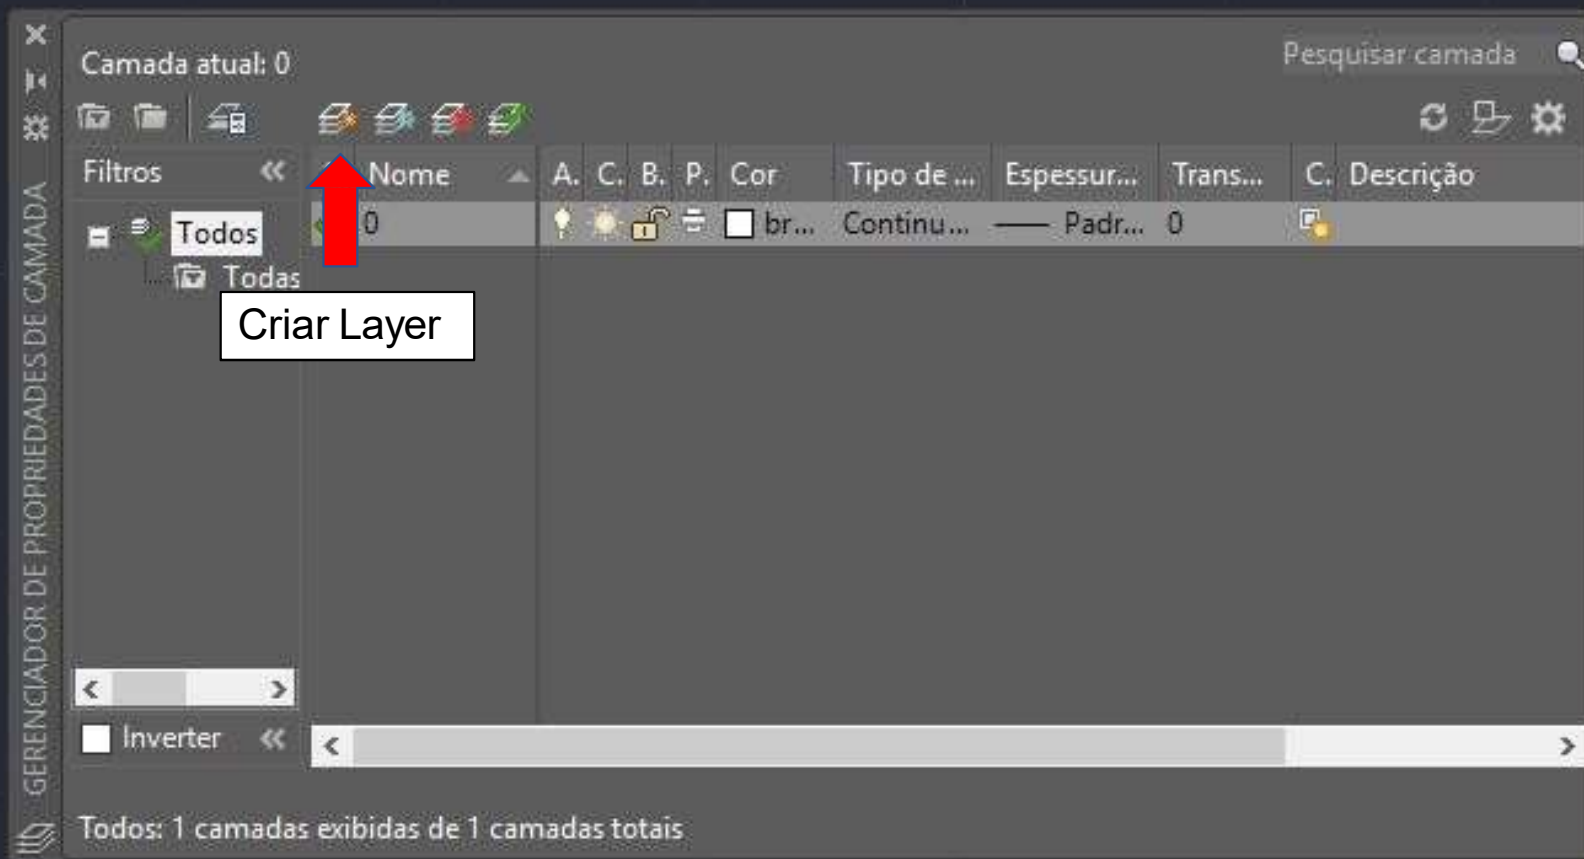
GERENCIADOR DE PROPRIEDADES DE CAMADA

Camada atual: 0

Pesquisar camada

Filtros

Todos

Todas

Criar Layer

| Nome | A. | C. | B. | P. | Cor | Tipo de ... | Espessur... | Trans... | C. | Descrição |
|---|---|---|---|---|---|---|---|---|---|---|
| 0 | | | | | br... | Continu... | —— Padr... | 0 | | |

Inverter

Todos: 1 camadas exibidas de 1 camadas totais